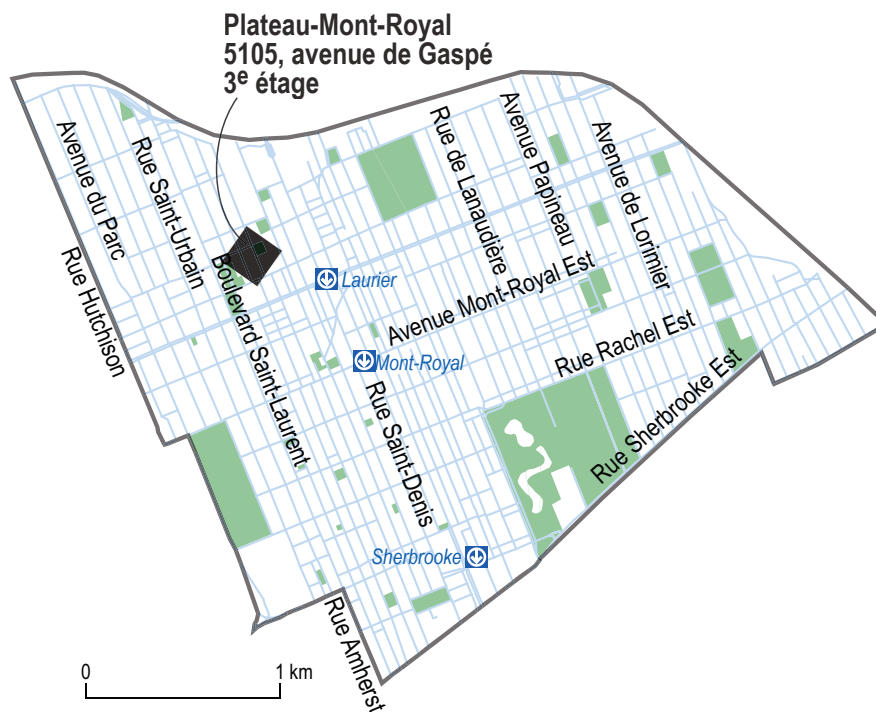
Plateau-Mont-Royal
5105, avenue de Gaspé
3$^{e}$ étage

Avenue du Parc
Rue Saint-Urbain
Rue Hutchison
Boulevard Saint-Laurent
Rue de Lanaudière
Avenue Papineau
Avenue de Lorimier
Laurier
Avenue Mont-Royal Est
Mont-Royal
Rue Saint-Denis
Rue Rachel Est
Rue Sherbrooke Est
Sherbrooke
Rue Amherst

0
1 km